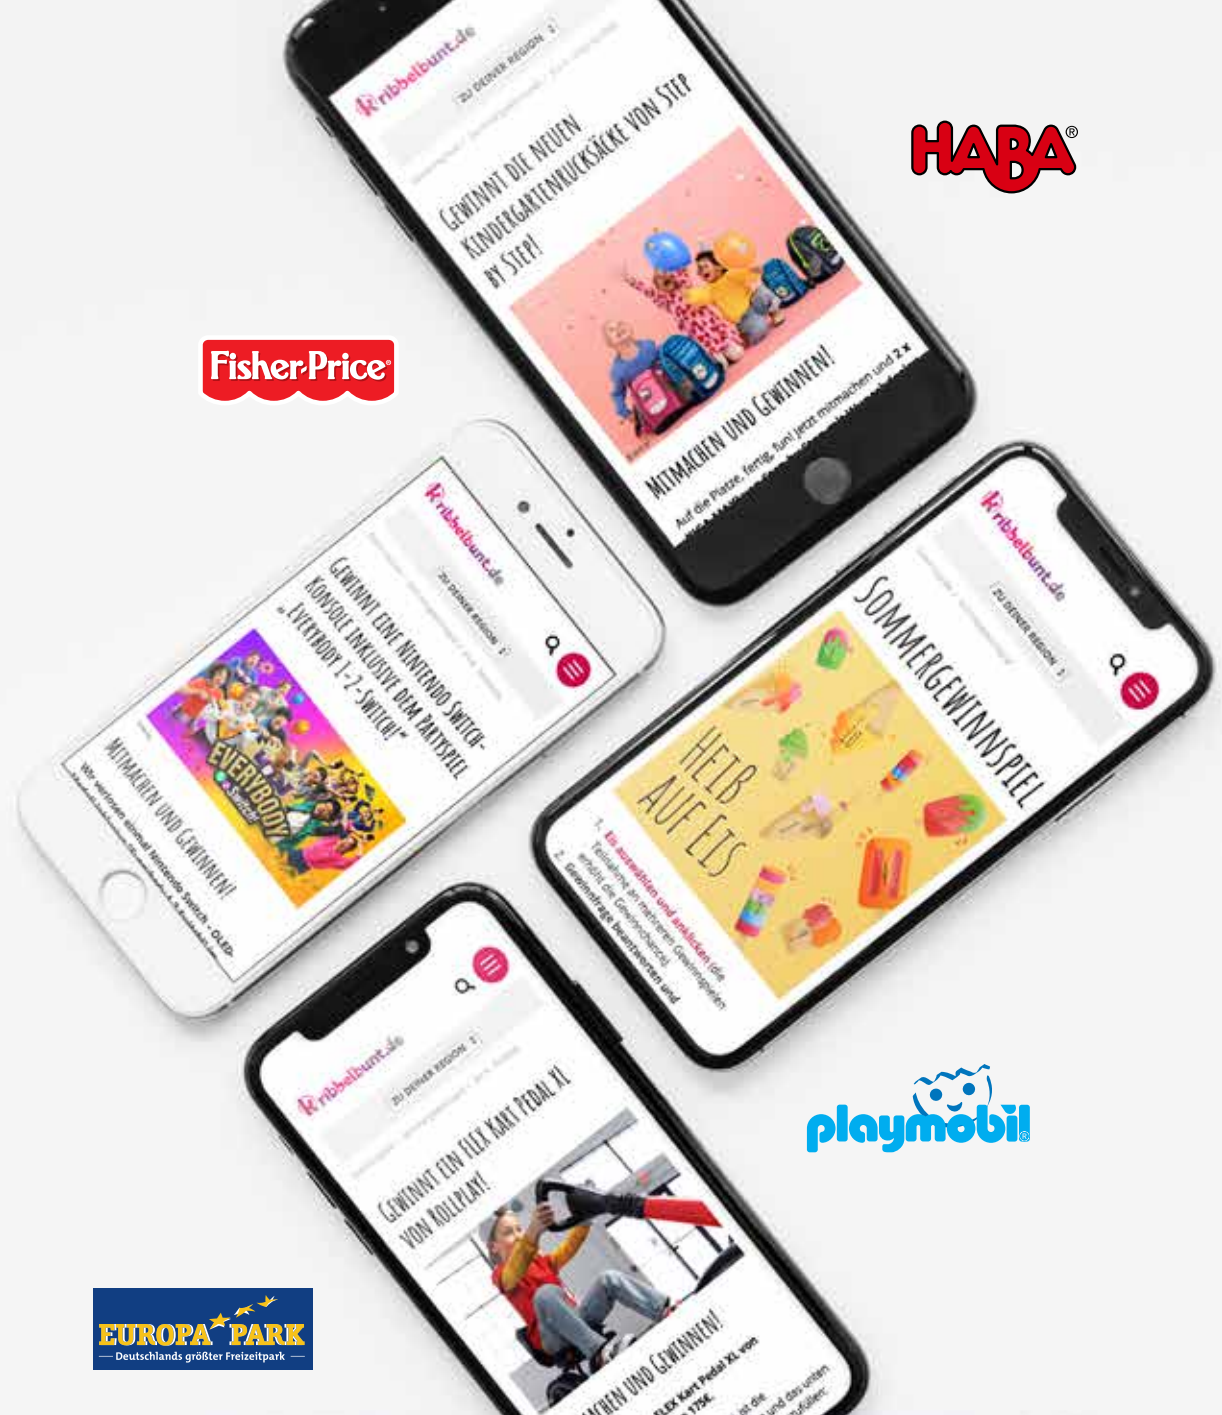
ribbelbunt.de

ZU DEINER REGION

GEWINNT DIE NEUEN KINDERGARTENRUCKSÄCKE VON STEP BY STEP!

MITMACHEN UND GEWINNEN!

Auf die Plätze, fertig, fun! Jetzt mitmachen und 2 x

HABA®

Fisher-Price®

ribbelbunt.de

ZU DEINER REGION

GEWINNT EINE NINTENDO SWITCH-KONSOLE INKLUSIVE DEM PARTYSPIEL „EVERYBODY 1-2-SWITCH!"

EVERYBODY

MITMACHEN UND GEWINNEN!

Wir verlosen einmal Nintendo Switch – OLED-

ribbelbunt.de

ZU DEINER REGION

SOMMERGEWINNSPIEL

HEIß AUF EIS

1. Eis auswählen und anklicken: die Teilnahme an mehreren Gewinnspielen erhöht die Gewinnchance!
2. Gewinnfrage beantworten und

ribbelbunt.de

ZU DEINER REGION

GEWINNT EIN FLEX KART PEDAL XL VON ROLLPLAY!

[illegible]ACHEN UND GEWINNEN!

FLEX Kart Pedal XL von 175€

playmobil®

EUROPA-PARK
Deutschlands größter Freizeitpark